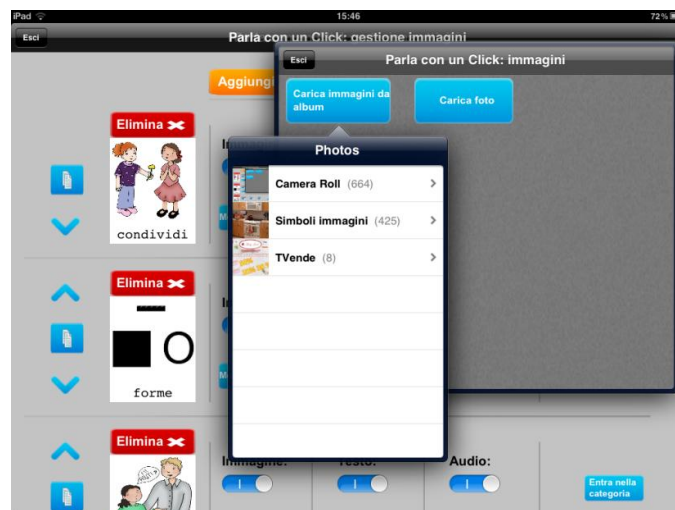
iPad
15:46
72%
Esci
Parla con un Click: gestione immagini
Aggiungi
Esci
Parla con un Click: immagini
Carica immagini da album
Carica foto
Elimina
condividi
Photos
Camera Roll (664)
Simboli immagini (425)
TVende (8)
Elimina
forme
Elimina
Immagine:
Testo:
Audio:
Entra nella categoria